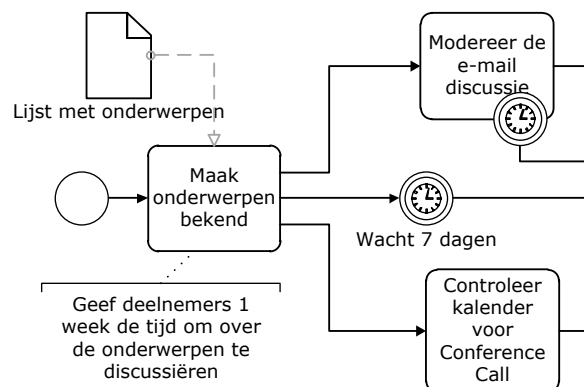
Lijst met onderwerpen

Maak onderwerpen bekend

Modereer de e-mail discussie

Wacht 7 dagen

Geef deelnemers 1 week de tijd om over de onderwerpen te discussiëren

Controleer kalender voor Conference Call